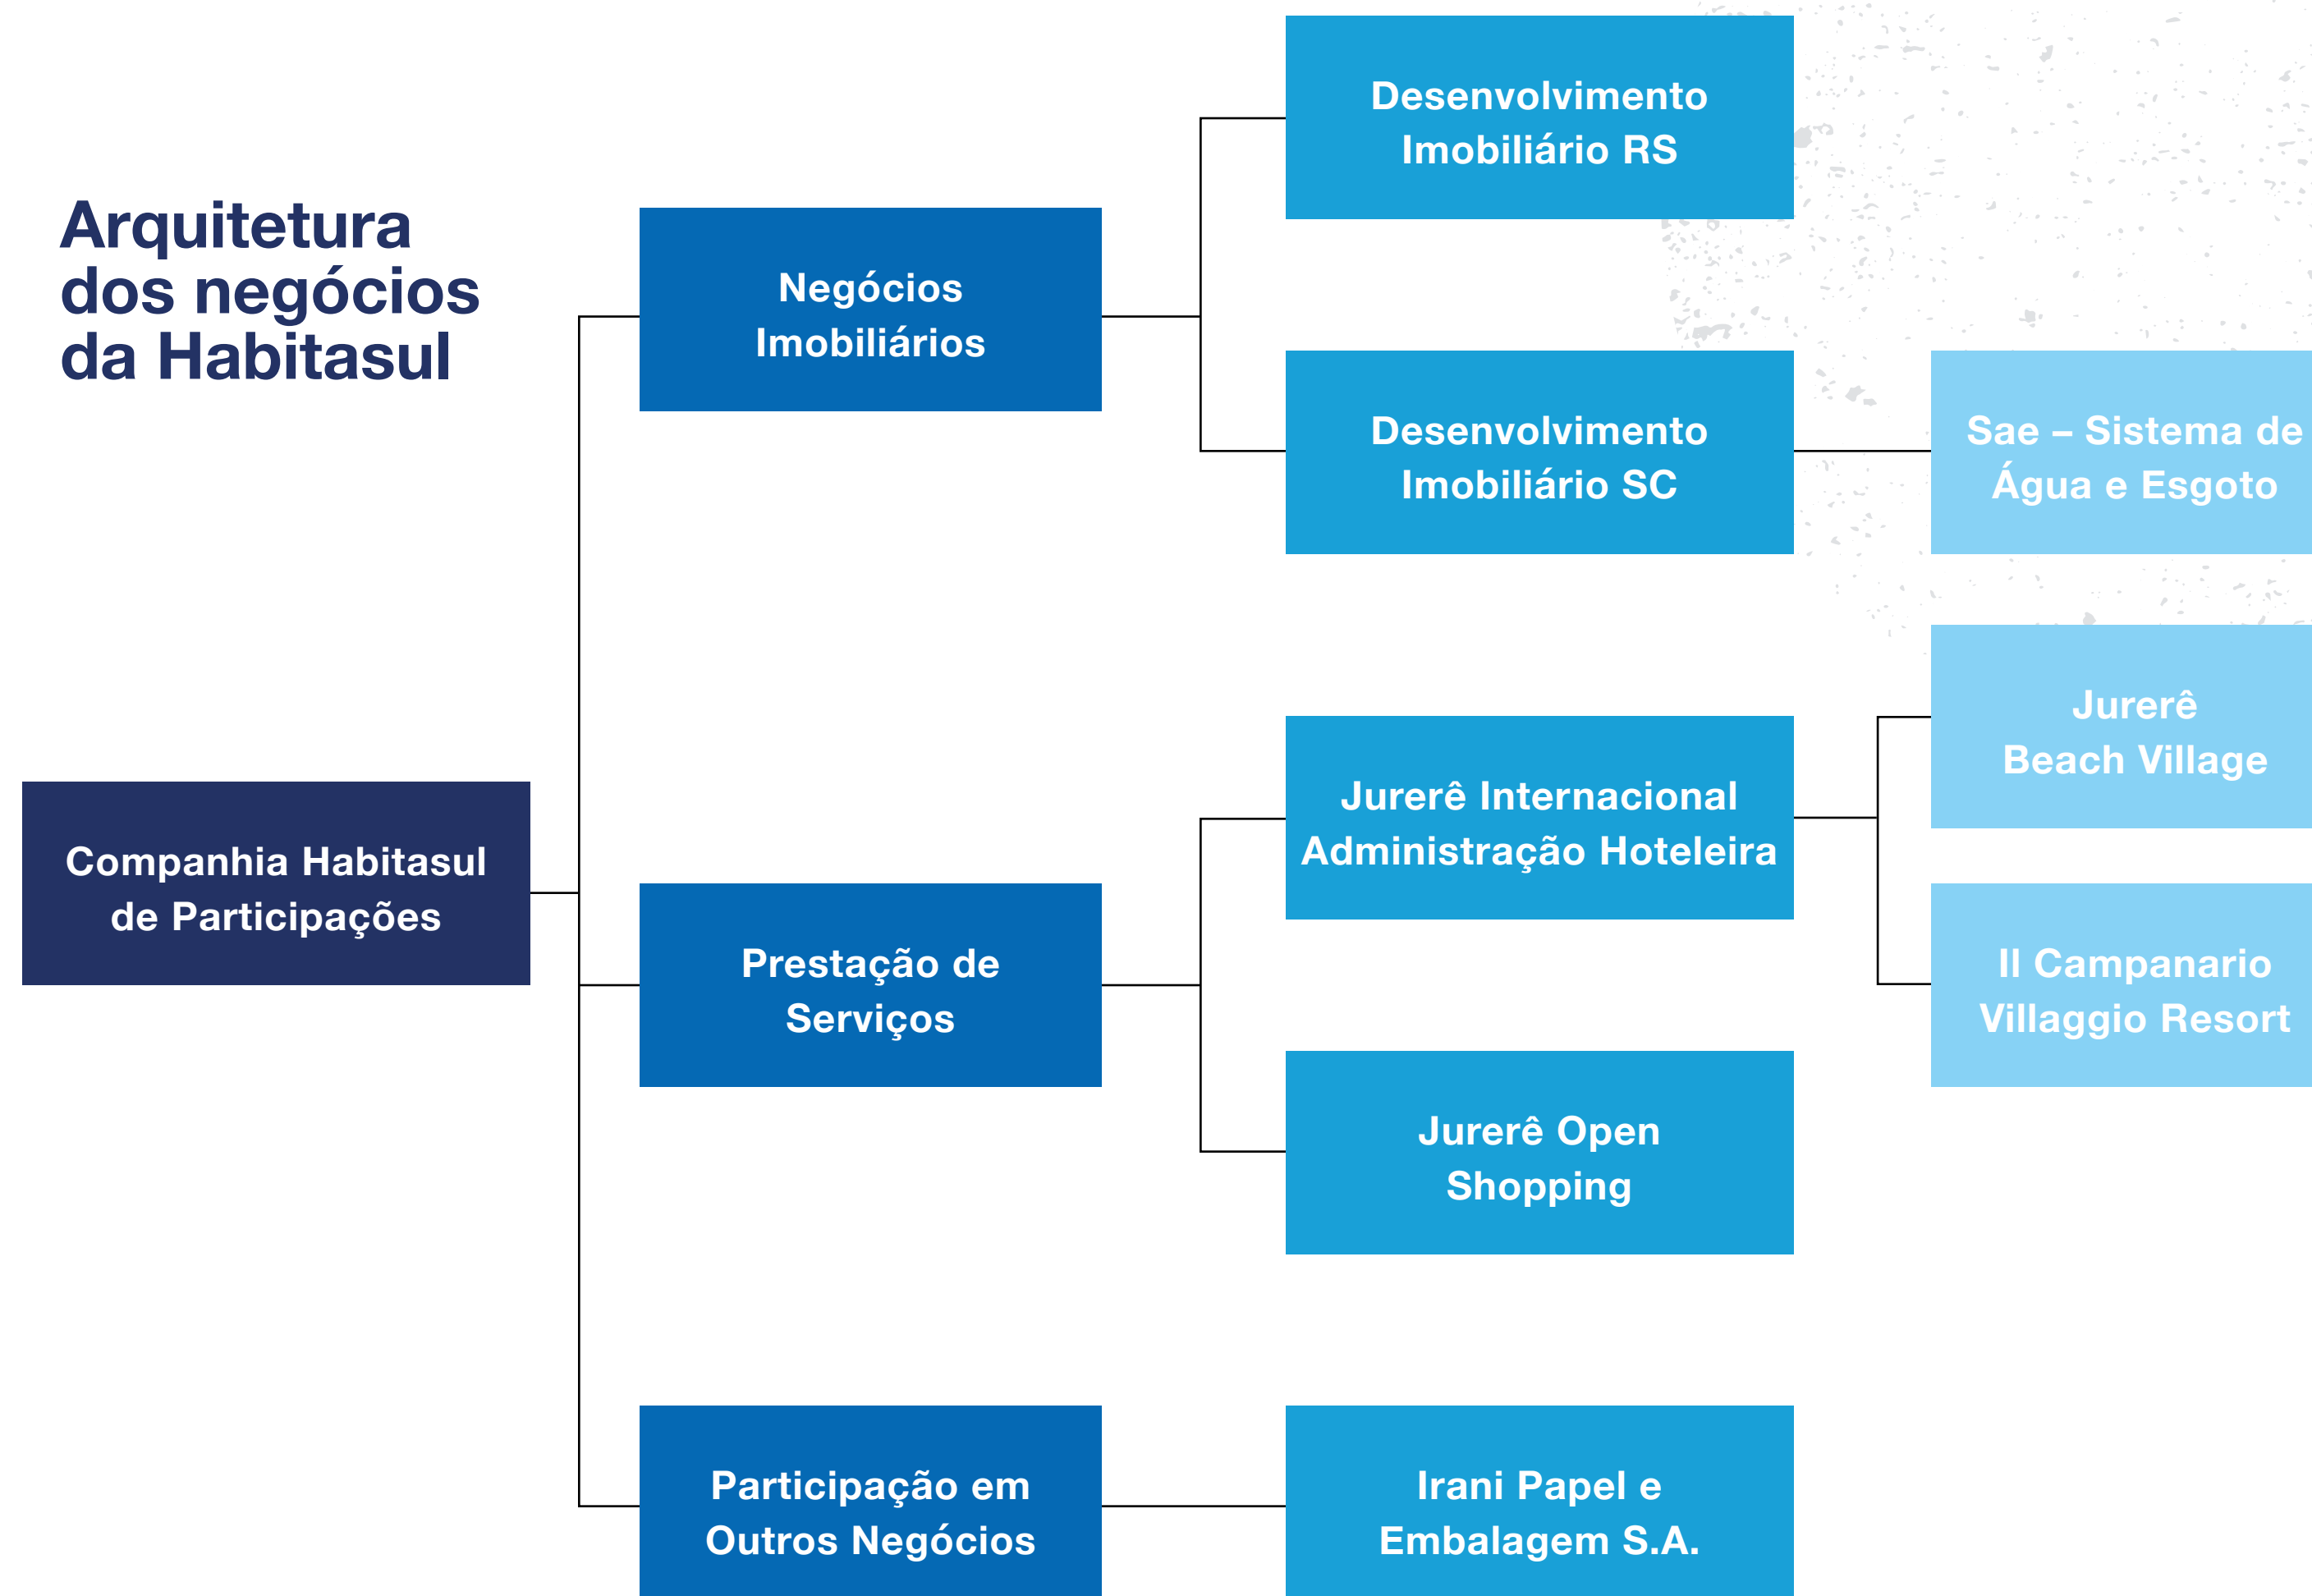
Arquitetura dos negócios da Habitasul

Companhia Habitasul de Participações

Negócios Imobiliários

Desenvolvimento Imobiliário RS

Desenvolvimento Imobiliário SC

Sae – Sistema de Água e Esgoto

Prestação de Serviços

Jurerê Internacional Administração Hoteleira

Jurerê Beach Village

Il Campanario Villaggio Resort

Jurerê Open Shopping

Participação em Outros Negócios

Irani Papel e Embalagem S.A.